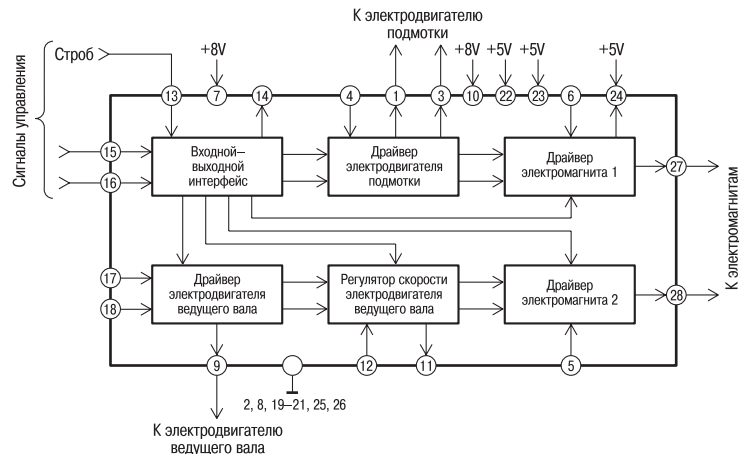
К электродвигателю подмотки

Сигналы управления

Строб

+8V

+8V

+5V

+5V

+5V

13

7

14

4

1

3

10

22

23

6

24

15

16

Входной–выходной интерфейс

Драйвер электродвигателя подмотки

Драйвер электромагнита 1

27

К электромагнитам

17

18

Драйвер электродвигателя ведущего вала

Регулятор скорости электродвигателя ведущего вала

Драйвер электромагнита 2

28

9

12

11

5

2, 8, 19–21, 25, 26

К электродвигателю ведущего вала